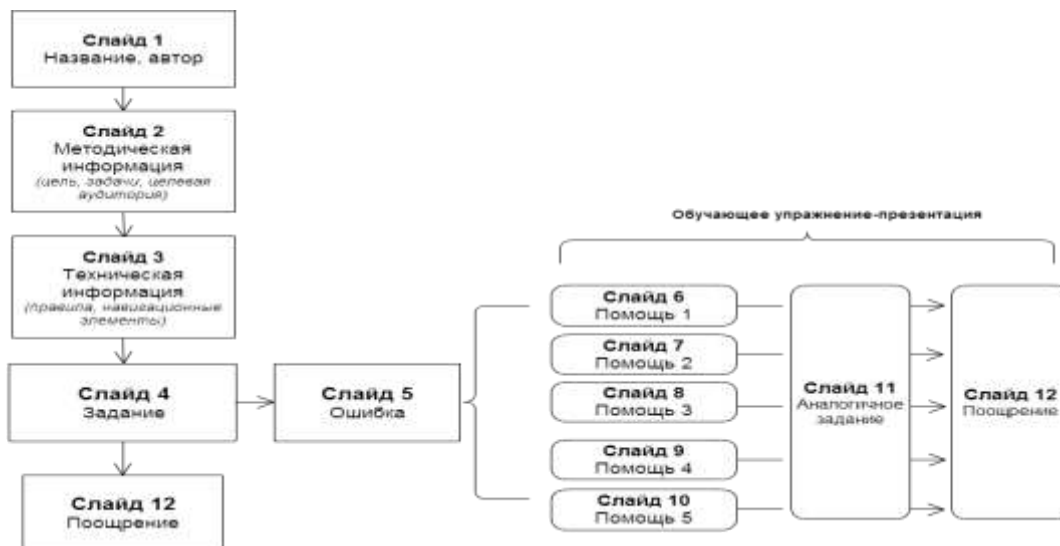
Слайд 1
Название, автор

Слайд 2
Методическая информация
(цель, задачи, целевая аудитория)

Слайд 3
Техническая информация
(правила, навигационные элементы)

Слайд 4
Задание

Слайд 12
Поощрение

Слайд 5
Ошибка

Обучающее упражнение-презентация

Слайд 6
Помощь 1

Слайд 7
Помощь 2

Слайд 8
Помощь 3

Слайд 9
Помощь 4

Слайд 10
Помощь 5

Слайд 11
Аналогичное задание

Слайд 12
Поощрение